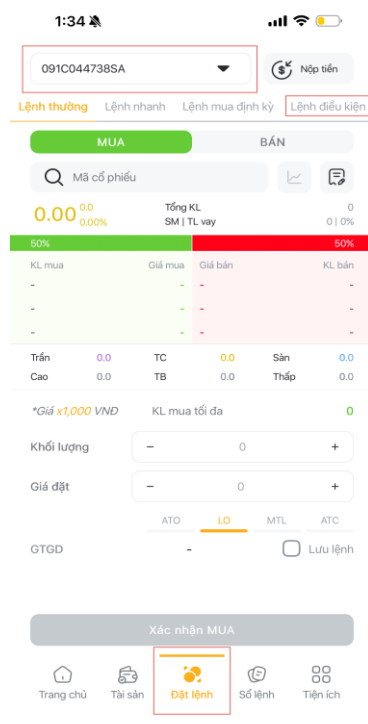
1:34

091C044738SA

Nộp tiền

Lệnh thường Lệnh nhanh Lệnh mua định kỳ Lệnh điều kiện

MUA BÁN

Mã cổ phiếu

0.00 0.0 0.00%

Tổng KL 0
SM | TL vay 0 | 0%

50% 50%

| KL mua | Giá mua | Giá bán | KL bán |
|---|---|---|---|
| - | - | - | - |
| - | - | - | - |
| - | - | - | - |

Trần 0.0 TC 0.0 Sàn 0.0
Cao 0.0 TB 0.0 Thấp 0.0

*Giá x1,000 VNĐ KL mua tối đa 0

Khối lượng − 0 +

Giá đặt − 0 +

ATO LO MTL ATC

GTGD - Lưu lệnh

Xác nhận MUA

Trang chủ Tài sản Đặt lệnh Sổ lệnh Tiện ích